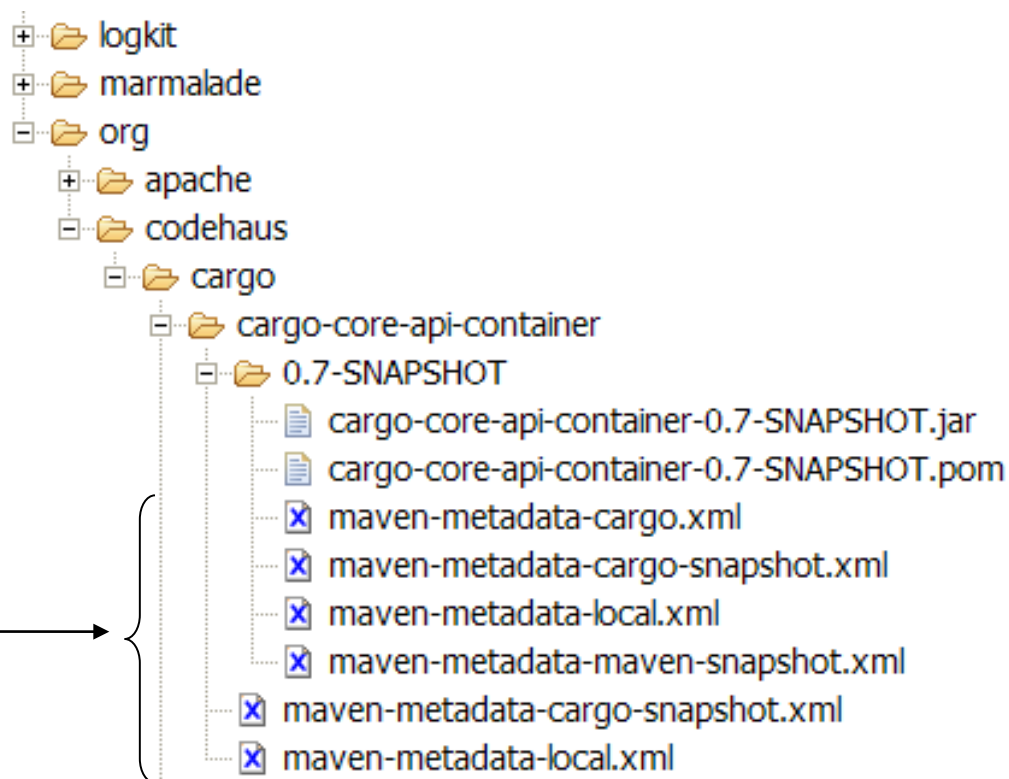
logkit
marmalade
org
apache
codehaus
cargo
cargo-core-api-container
0.7-SNAPSHOT
cargo-core-api-container-0.7-SNAPSHOT.jar
cargo-core-api-container-0.7-SNAPSHOT.pom
maven-metadata-cargo.xml
maven-metadata-cargo-snapshot.xml
maven-metadata-local.xml
maven-metadata-maven-snapshot.xml
maven-metadata-cargo-snapshot.xml
maven-metadata-local.xml